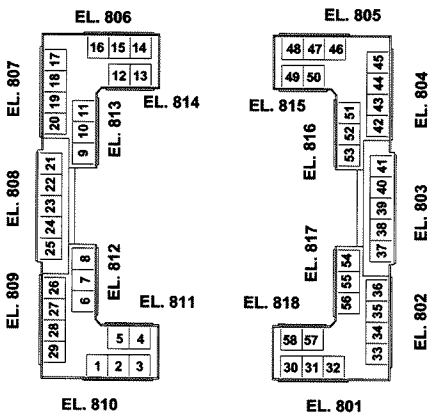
EL. 806
EL. 805
16 15 14
48 47 46
12 13
49 50
EL. 807
17
18
19
20
EL. 814
EL. 815
EL. 804
45
44
43
42
EL. 813
11
10
9
EL. 816
51
52
53
EL. 808
21
22
23
24
25
EL. 803
41
40
39
38
37
EL. 812
8
7
6
EL. 817
54
55
56
EL. 809
26
27
28
29
EL. 811
EL. 818
EL. 802
36
35
34
33
5 4
58 57
1 2 3
30 31 32
EL. 810
EL. 801